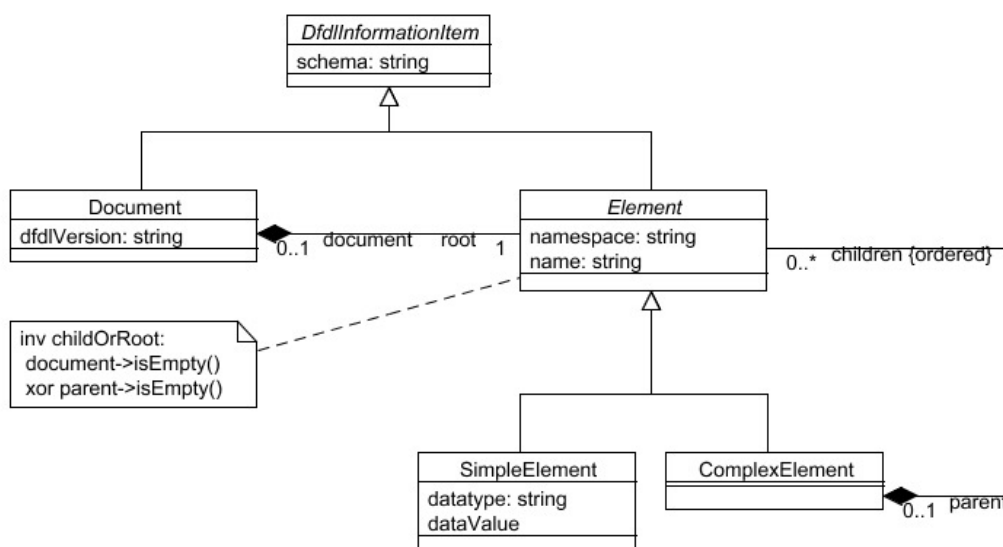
DfdlInformationItem
schema: string

Document
dfdlVersion: string

0..1 document root 1

Element
namespace: string
name: string

0..* children {ordered}

inv childOrRoot:
document->isEmpty()
xor parent->isEmpty()

SimpleElement
datatype: string
dataValue

ComplexElement

0..1 paren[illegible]